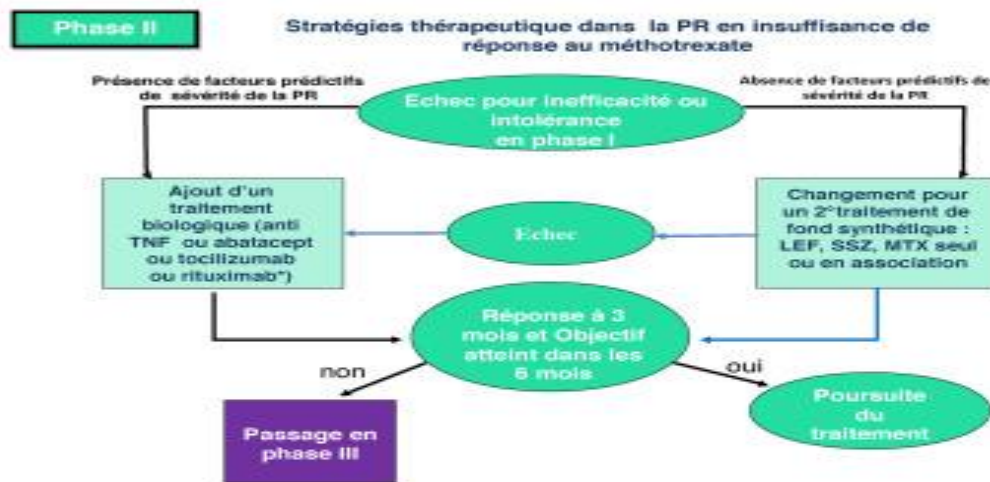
Phase II

Stratégies thérapeutique dans la PR en insuffisance de réponse au méthotrexate

Présence de facteurs prédictifs de sévérité de la PR

Echec pour inefficacité ou intolérance en phase I

Absence de facteurs prédictifs de sévérité de la PR

Ajout d'un traitement biologique (anti TNF ou abatacept ou tocilizumab ou rituximab*)

Echec

Changement pour un 2°traitement de fond synthétique : LEF, SSZ, MTX seul ou en association

Réponse à 3 mois et Objectif atteint dans les 6 mois

non

oui

Passage en phase III

Poursuite du traitement